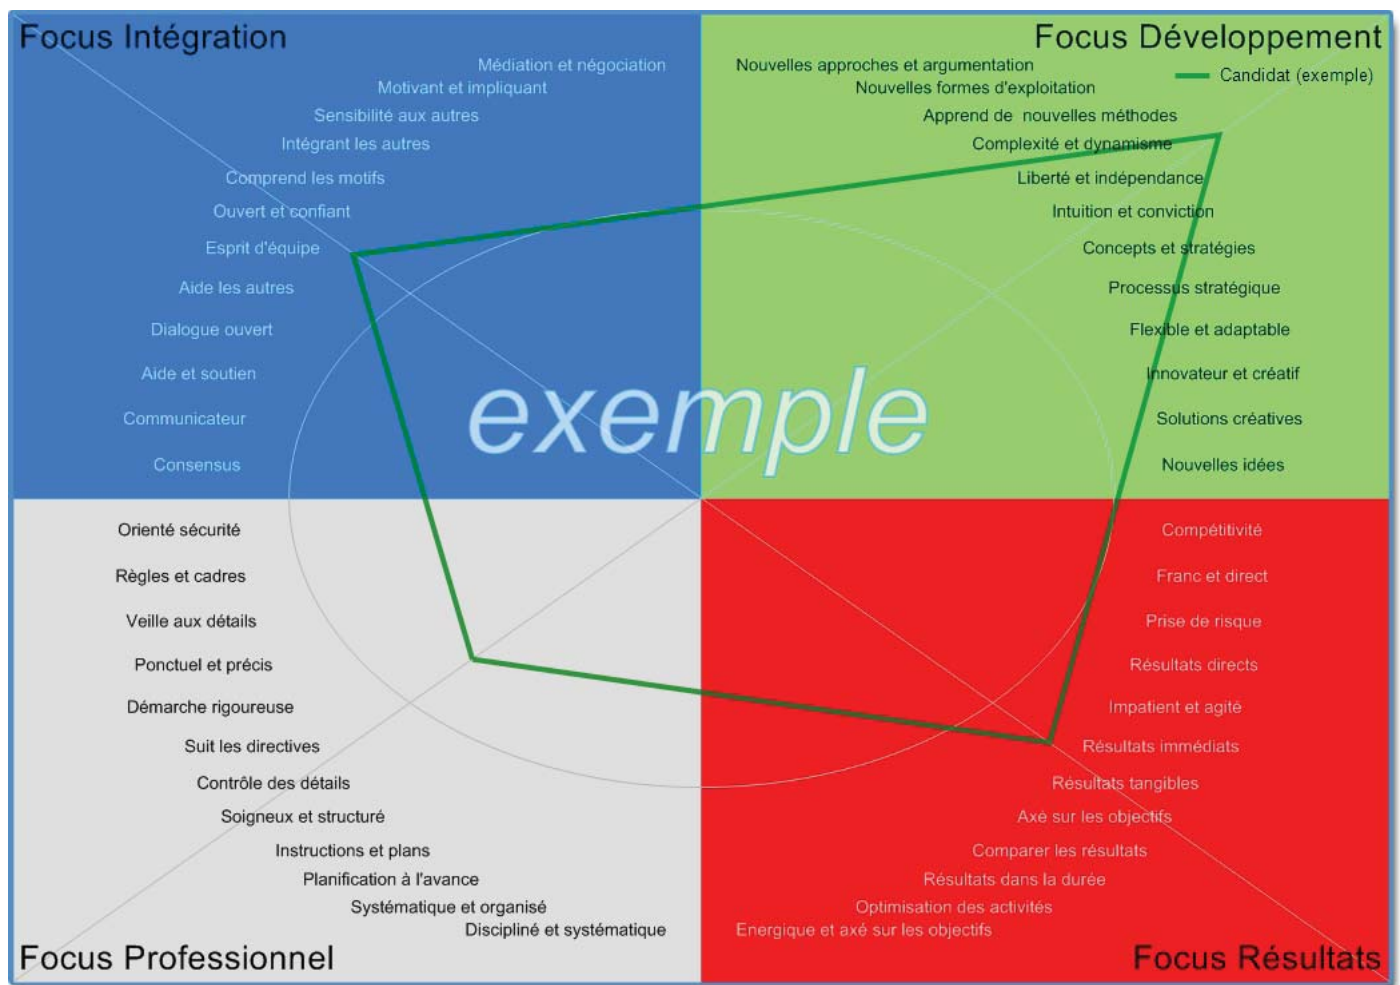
Focus Intégration

Médiation et négociation
Motivant et impliquant
Sensibilité aux autres
Intégrant les autres
Comprend les motifs
Ouvert et confiant
Esprit d'équipe
Aide les autres
Dialogue ouvert
Aide et soutien
Communicateur
Consensus

Focus Développement

Candidat (exemple)

Nouvelles approches et argumentation
Nouvelles formes d'exploitation
Apprend de nouvelles méthodes
Complexité et dynamisme
Liberté et indépendance
Intuition et conviction
Concepts et stratégies
Processus stratégique
Flexible et adaptable
Innovateur et créatif
Solutions créatives
Nouvelles idées

exemple

Orienté sécurité
Règles et cadres
Veille aux détails
Ponctuel et précis
Démarche rigoureuse
Suit les directives
Contrôle des détails
Soigneux et structuré
Instructions et plans
Planification à l'avance
Systématique et organisé
Discipliné et systématique

Focus Professionnel

Compétitivité
Franc et direct
Prise de risque
Résultats directs
Impatient et agité
Résultats immédiats
Résultats tangibles
Axé sur les objectifs
Comparer les résultats
Résultats dans la durée
Optimisation des activités
Energique et axé sur les objectifs

Focus Résultats